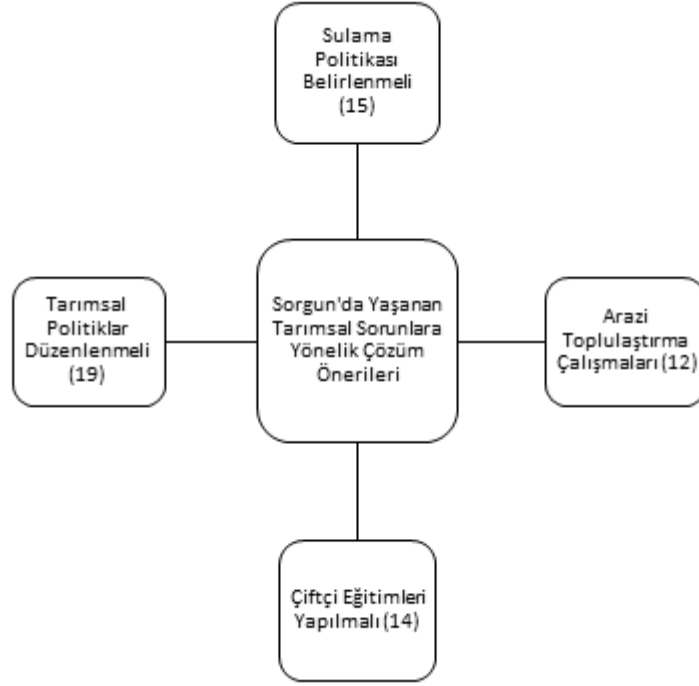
Sulama Politikası Belirlenmeli (15)

Tarımsal Politiklar Düzenlenmeli (19)

Sorgun'da Yaşanan Tarımsal Sorunlara Yönelik Çözüm Önerileri

Arazi Toplulaştırma Çalışmaları (12)

Çiftçi Eğitimleri Yapılmalı (14)